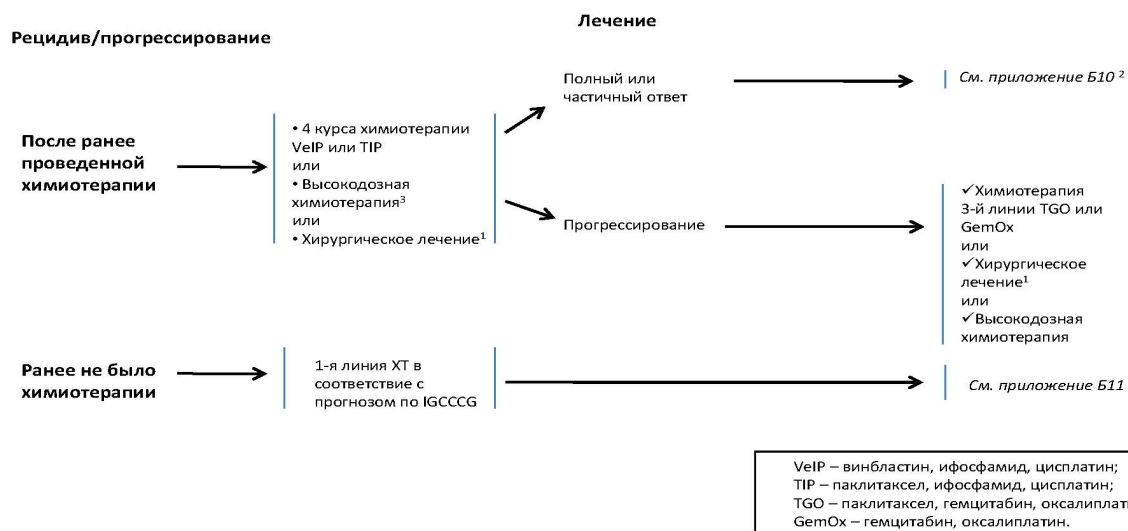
Лечение

Рецидив/прогрессирование

Полный или частичный ответ

См. приложение Б10 $^2$

После ранее проведенной химиотерапии

• 4 курса химиотерапии VeIP или TIP
или
• Высокодозная химиотерапия$^3$
или
• Хирургическое лечение$^1$

Прогрессирование

✓Химиотерапия 3-й линии TGO или GemOx
или
✓Хирургическое лечение$^1$
или
✓Высокодозная химиотерапия

Ранее не было химиотерапии

1-я линия ХТ в соответствие с прогнозом по IGCCCG

См. приложение Б11

VeIP – винбластин, ифосфамид, цисплатин;
TIP – паклитаксел, ифосфамид, цисплатин;
TGO – паклитаксел, гемцитабин, оксалиплат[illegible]
GemOx – гемцитабин, оксалиплатин.